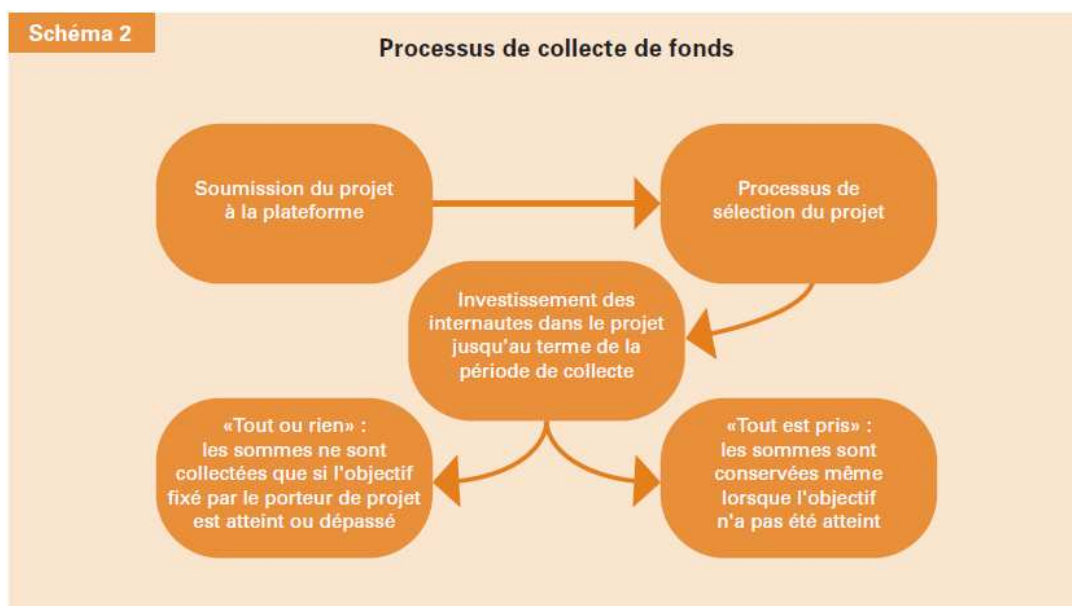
Schéma 2

Processus de collecte de fonds

Soumission du projet à la plateforme

Processus de sélection du projet

Investissement des internautes dans le projet jusqu'au terme de la période de collecte

«Tout ou rien» : les sommes ne sont collectées que si l'objectif fixé par le porteur de projet est atteint ou dépassé

«Tout est pris» : les sommes sont conservées même lorsque l'objectif n'a pas été atteint